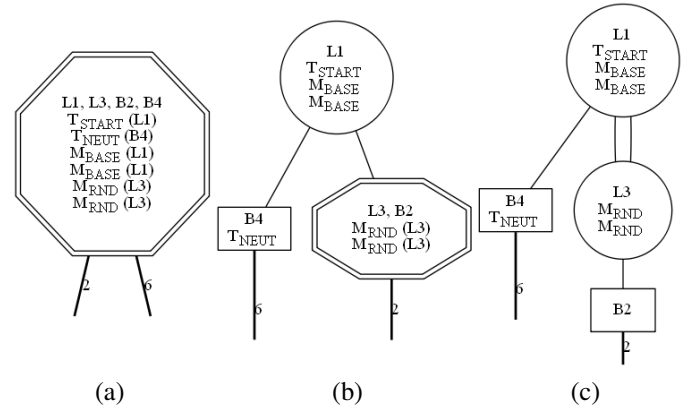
L1, L3, B2, B4
$T_{START}$ (L1)
$T_{NEUT}$ (B4)
$M_{BASE}$ (L1)
$M_{BASE}$ (L1)
$M_{RND}$ (L3)
$M_{RND}$ (L3)

2
6

(a)

L1
$T_{START}$
$M_{BASE}$
$M_{BASE}$

B4
$T_{NEUT}$

6

L3, B2
$M_{RND}$ (L3)
$M_{RND}$ (L3)

2

(b)

L1
$T_{START}$
$M_{BASE}$
$M_{BASE}$

B4
$T_{NEUT}$

6

L3
$M_{RND}$
$M_{RND}$

B2

2

(c)